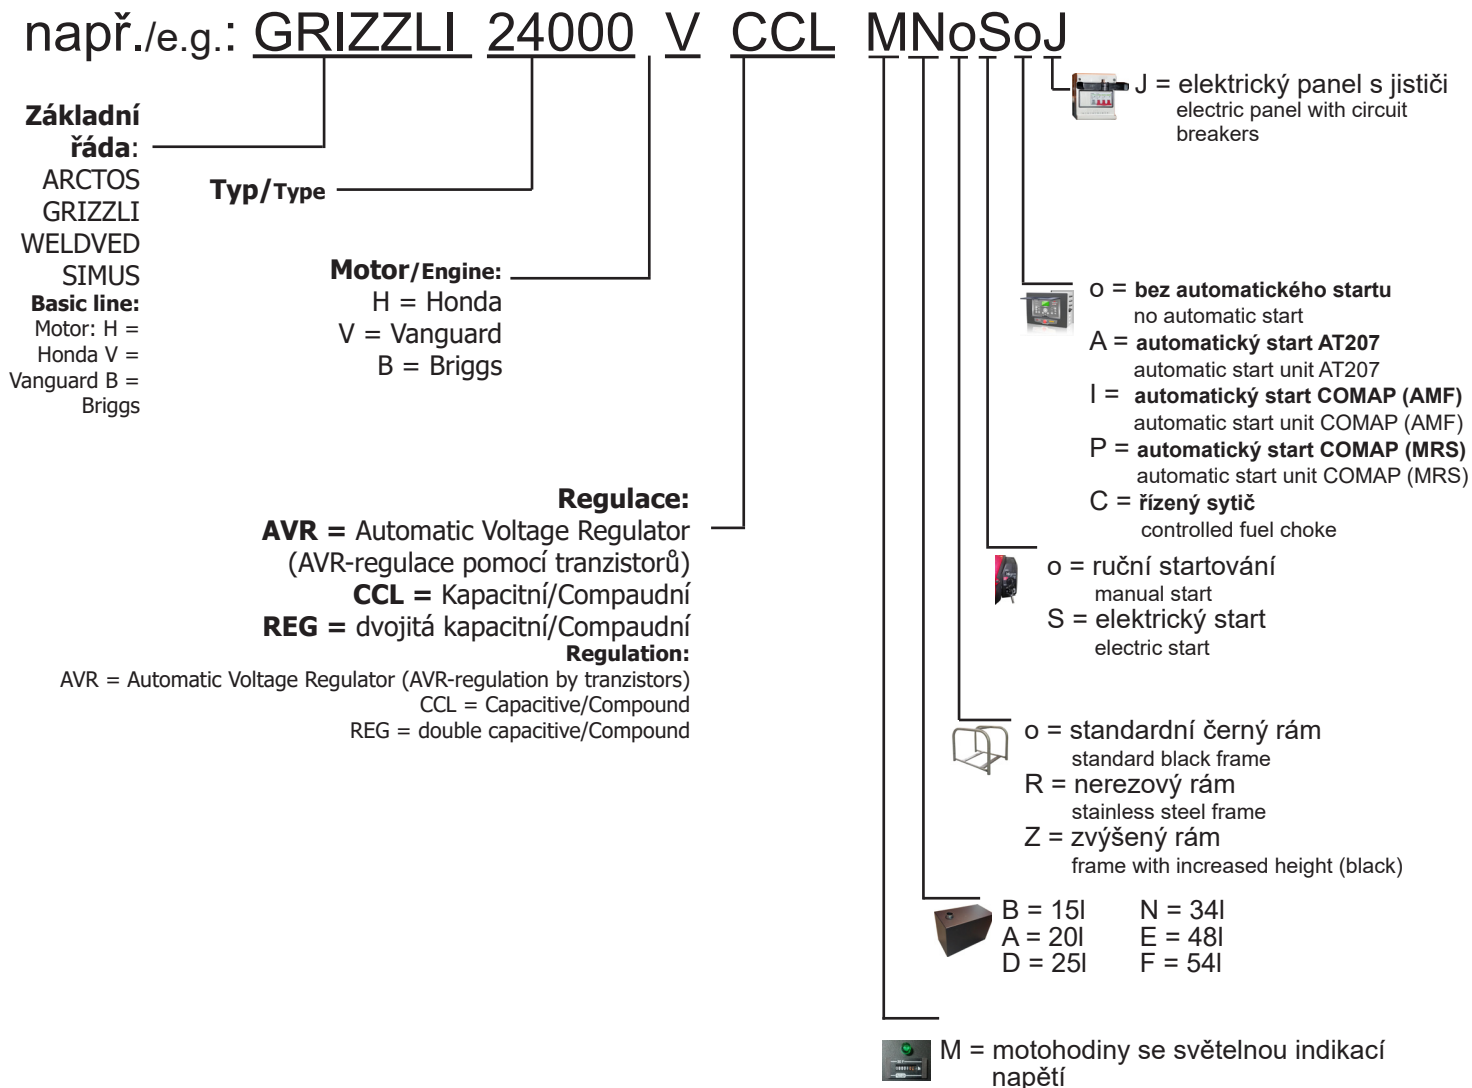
např./e.g.: GRIZZLI 24000 V CCL MNoSoJ

J = elektrický panel s jističi
electric panel with circuit breakers

Základní řada:
ARCTOS
GRIZZLI
WELDVED
SIMUS
Basic line:
Motor: H = Honda V = Vanguard B = Briggs

Typ/Type

Motor/Engine:
H = Honda
V = Vanguard
B = Briggs

o = bez automatického startu
no automatic start
A = automatický start AT207
automatic start unit AT207
I = automatický start COMAP (AMF)
automatic start unit COMAP (AMF)
P = automatický start COMAP (MRS)
automatic start unit COMAP (MRS)
C = řízený sytič
controlled fuel choke

Regulace:
AVR = Automatic Voltage Regulator (AVR-regulace pomocí tranzistorů)
CCL = Kapacitní/Compaudní
REG = dvojitá kapacitní/Compaudní
Regulation:
AVR = Automatic Voltage Regulator (AVR-regulation by tranzistors)
CCL = Capacitive/Compound
REG = double capacitive/Compound

o = ruční startování
manual start
S = elektrický start
electric start

o = standardní černý rám
standard black frame
R = nerezový rám
stainless steel frame
Z = zvýšený rám
frame with increased height (black)

B = 15l
A = 20l
D = 25l
N = 34l
E = 48l
F = 54l

M = motohodiny se světelnou indikací napětí